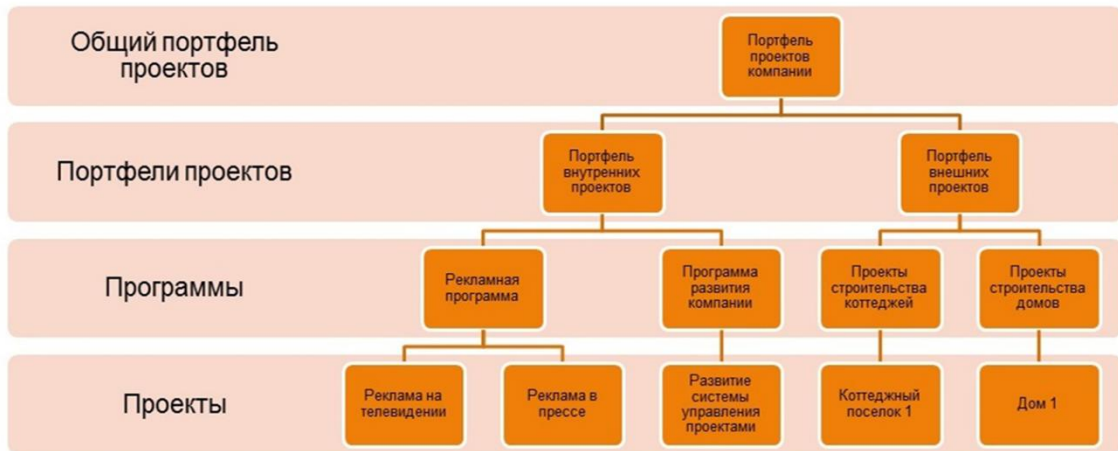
Общий портфель проектов

Портфель проектов компании

Портфели проектов

Портфель внутренних проектов

Портфель внешних проектов

Программы

Рекламная программа

Программа развития компании

Проекты строительства коттеджей

Проекты строительства домов

Проекты

Реклама на телевидении

Реклама в прессе

Развитие системы управления проектами

Коттеджный поселок 1

Дом 1